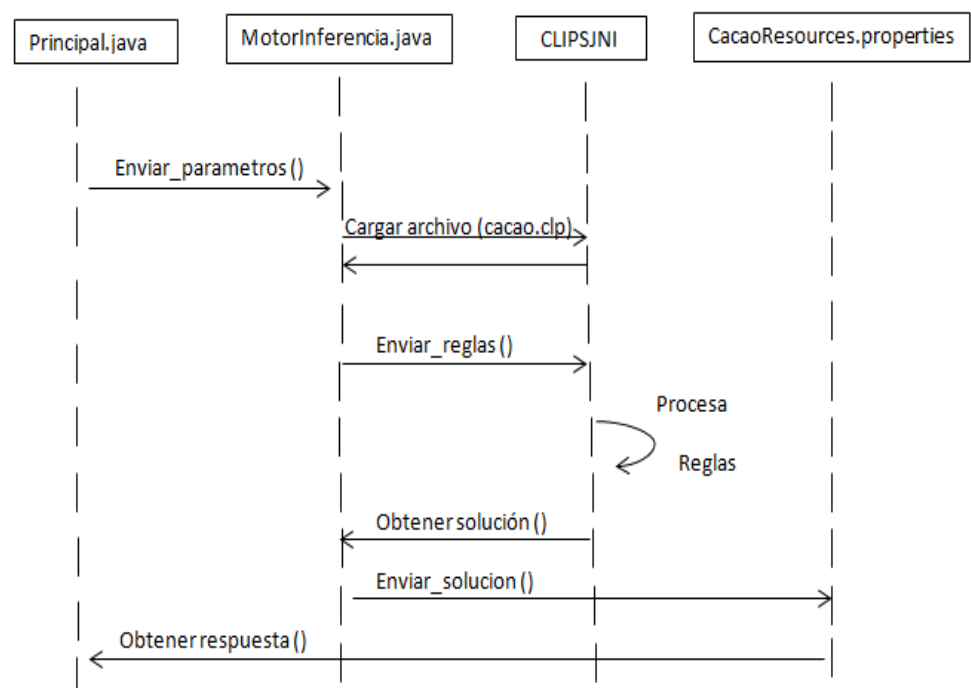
Principal.java

MotorInferencia.java

CLIPSJNI

CacaoResources.properties

Enviar_parametros ()

Cargar archivo (cacao.clp)

Enviar_reglas ()

Procesa

Reglas

Obtener solución ()

Enviar_solucion ()

Obtener respuesta ()